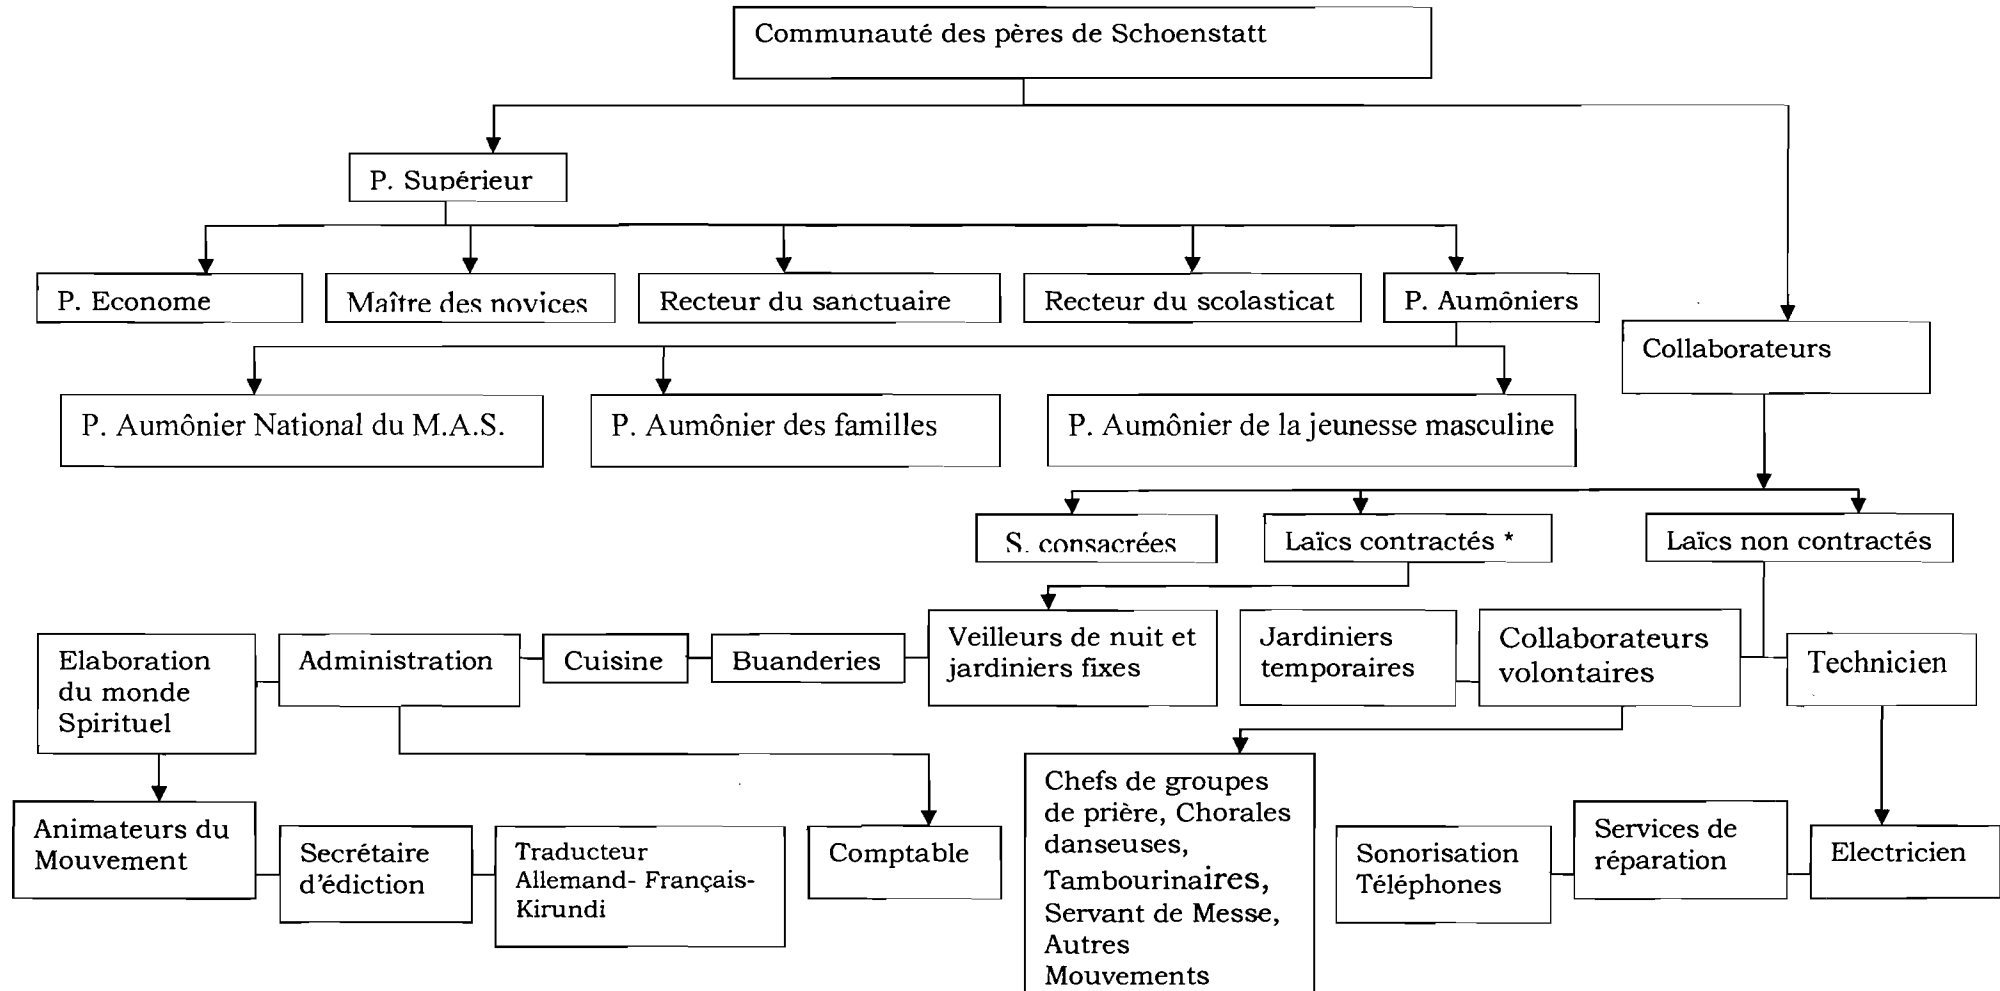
Communauté des pères de Schoenstatt

P. Supérieur

Collaborateurs

P. Econome

Maître des novices

Recteur du sanctuaire

Recteur du scolasticat

P. Aumôniers

P. Aumônier National du M.A.S.

P. Aumônier des familles

P. Aumônier de la jeunesse masculine

S. consacrées

Laïcs contractés *

Laïcs non contractés

Elaboration du monde Spirituel

Administration

Cuisine

Buanderies

Veilleurs de nuit et jardiniers fixes

Jardiniers temporaires

Collaborateurs volontaires

Technicien

Animateurs du Mouvement

Secrétaire d'édiction

Traducteur Allemand- Français-Kirundi

Comptable

Chefs de groupes de prière, Chorales danseuses, Tambourinaires, Servant de Messe, Autres Mouvements

Sonorisation Téléphones

Services de réparation

Electricien